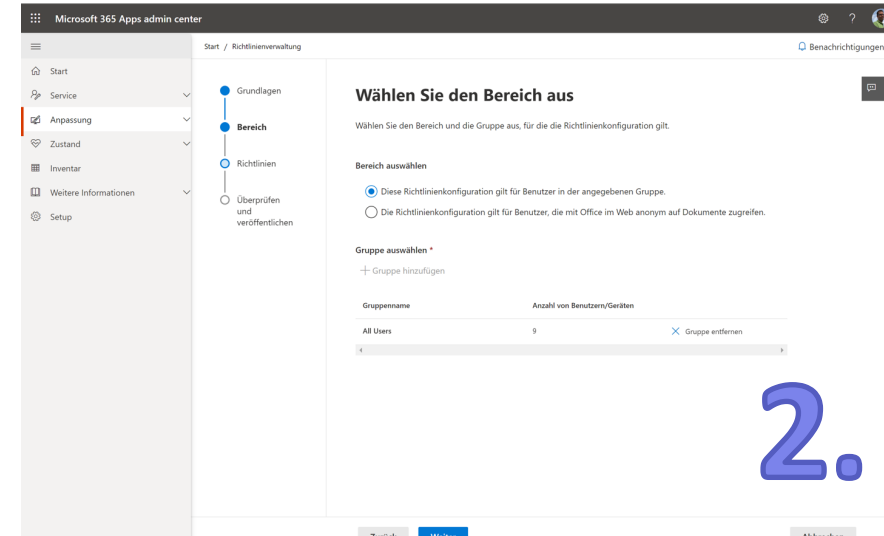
Microsoft 365 Apps admin center

Start
Service
Anpassung
Zustand
Inventar
Weitere Informationen
Setup

Start / Richtlinienverwaltung

Benachrichtigungen

Grundlagen
Bereich
Richtlinien
Überprüfen und veröffentlichen

Wählen Sie den Bereich aus

Wählen Sie den Bereich und die Gruppe aus, für die die Richtlinienkonfiguration gilt.

Bereich auswählen

Diese Richtlinienkonfiguration gilt für Benutzer in der angegebenen Gruppe.

Die Richtlinienkonfiguration gilt für Benutzer, die mit Office im Web anonym auf Dokumente zugreifen.

Gruppe auswählen *

+ Gruppe hinzufügen

| Gruppenname | Anzahl von Benutzern/Geräten | |
|---|---|---|
| All Users | 9 | Gruppe entfernen |

2.

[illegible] Weiter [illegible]